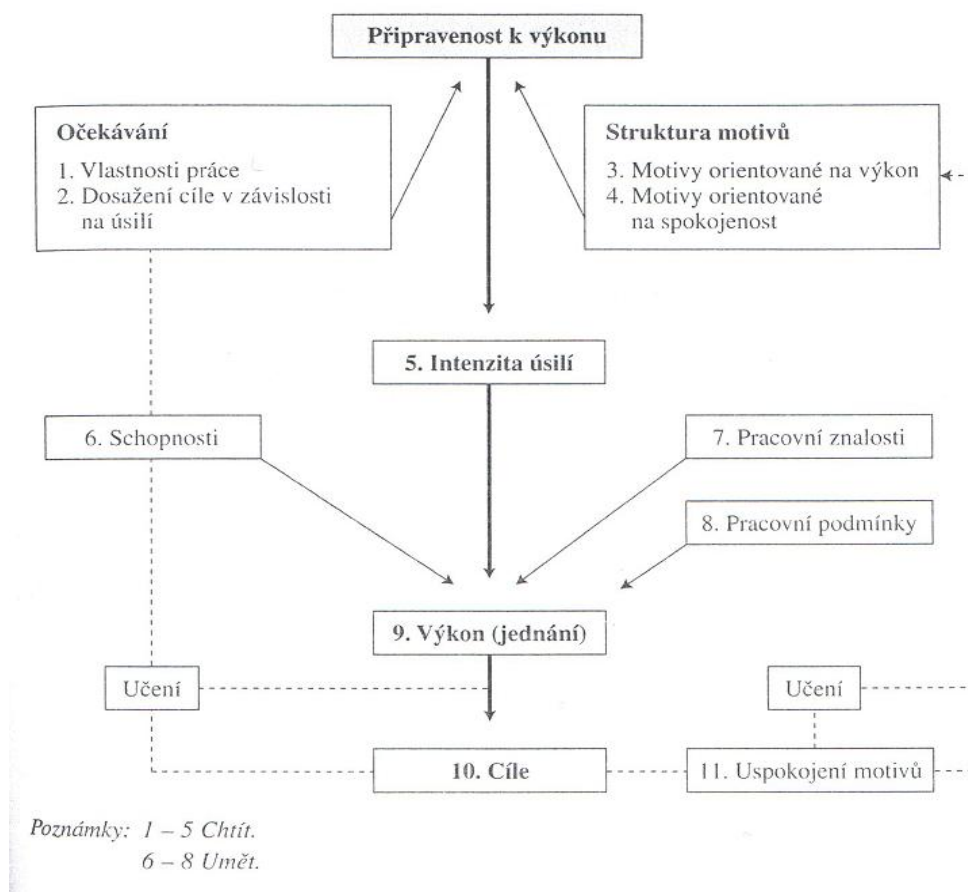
Připravenost k výkonu

Očekávání
1. Vlastnosti práce
2. Dosažení cíle v závislosti na úsilí

Struktura motivů
3. Motivy orientované na výkon
4. Motivy orientované na spokojenost

5. Intenzita úsilí

6. Schopnosti

7. Pracovní znalosti

8. Pracovní podmínky

9. Výkon (jednání)

Učení

Učení

10. Cíle

11. Uspokojení motivů

Poznámky: 1 – 5 Chtít.
6 – 8 Umět.